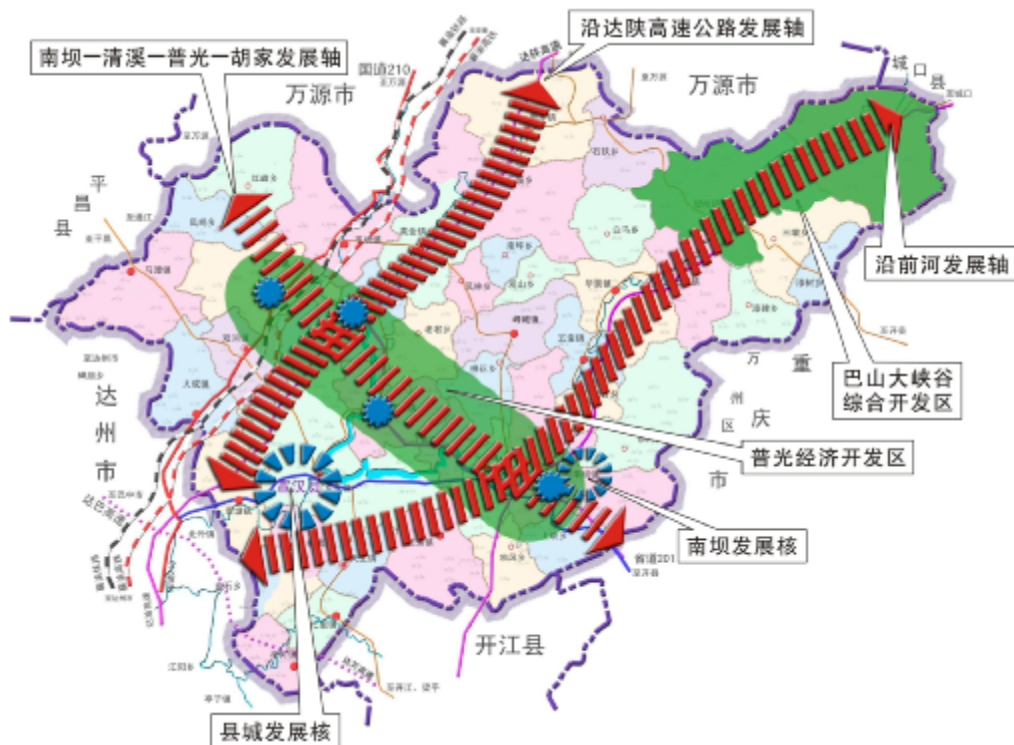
南坝一清溪一普光一胡家发展轴

沿达陕高速公路发展轴

万源市

万源市

城口县

平昌县

沿前河发展轴

巴山大峡谷综合开发区

达州市

万州区

重庆市

普光经济开发区

南坝发展核

开江县

县城发展核

国道210

省道201

宣汉县